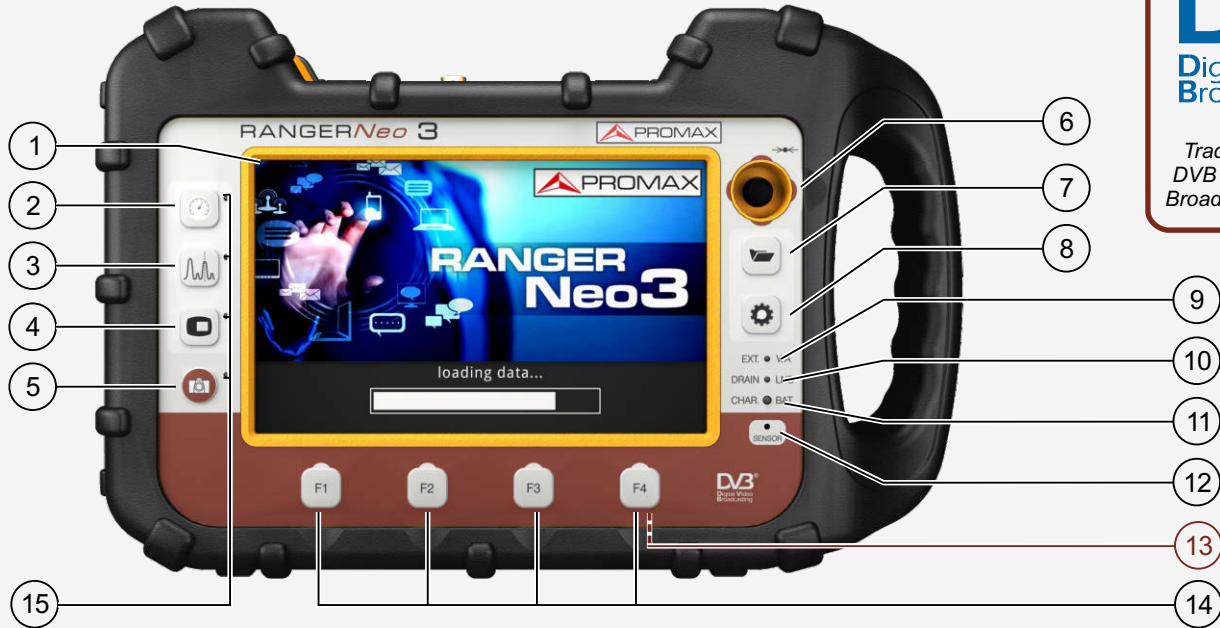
RANGERNeo 3

PROMAX

PROMAX

RANGER Neo3

loading data...

1

2

3

4

5

6

7

8

9

10

11

12

13

14

15

EXT. ● VA

DRAIN ● LI

CHAR ● BAT

SENSOR

F1

F2

F3

F4

DVB Digital Video Broadcasting

Dig
Bro

Trad
DVB
Broad